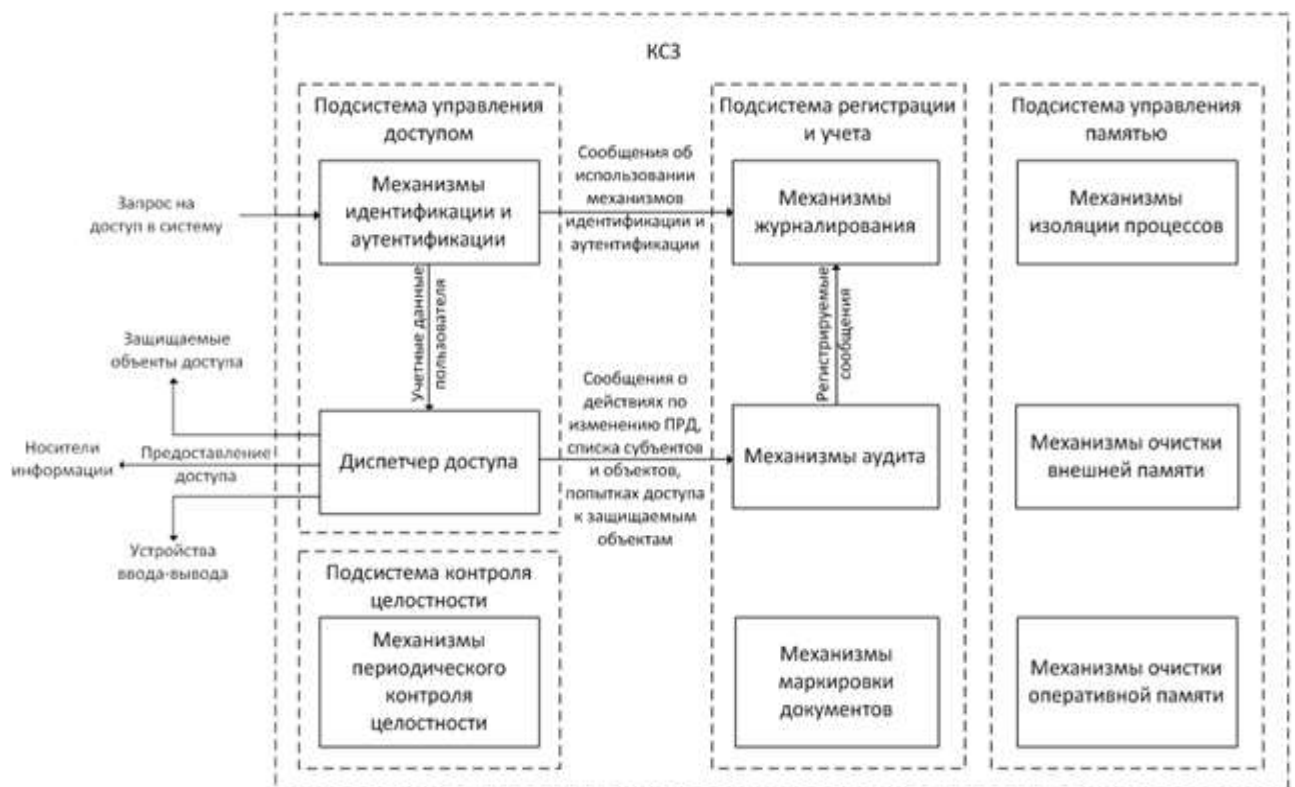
КСЗ

Подсистема управления доступом

Механизмы идентификации и аутентификации

Учетные данные пользователя

Диспетчер доступа

Запрос на доступ в систему

Защищаемые объекты доступа

Носители информации

Предоставление доступа

Устройства ввода-вывода

Сообщения об использовании механизмов идентификации и аутентификации

Сообщения о действиях по изменению ПРД, списка субъектов и объектов, попытках доступа к защищаемым объектам

Подсистема регистрации и учета

Механизмы журналирования

Регистрируемые сообщения

Механизмы аудита

Механизмы маркировки документов

Подсистема управления памятью

Механизмы изоляции процессов

Механизмы очистки внешней памяти

Механизмы очистки оперативной памяти

Подсистема контроля целостности

Механизмы периодического контроля целостности